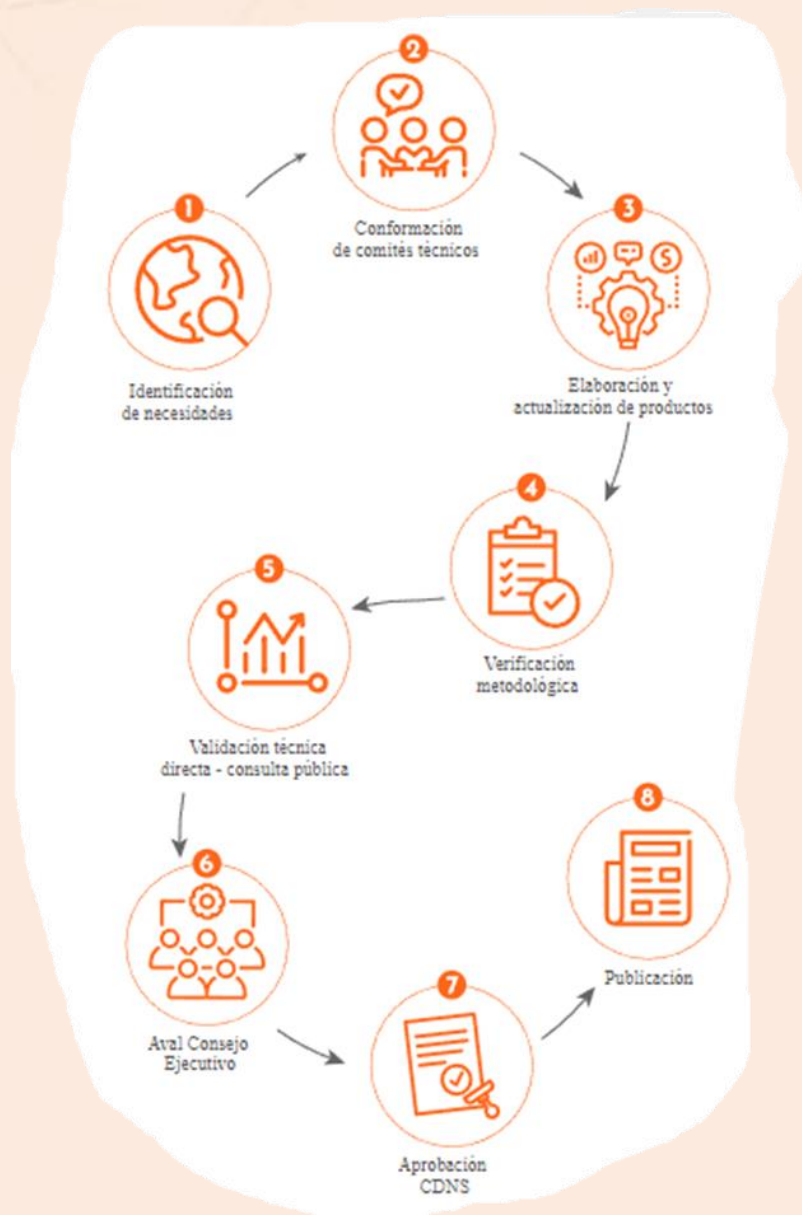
1
Identificación de necesidades

2
Conformación de comités técnicos

3
Elaboración y actualización de productos

4
Verificación metodológica

5
Validación técnica directa - consulta pública

6
Aval Consejo Ejecutivo

7
Aprobación CDNS

8
Publicación